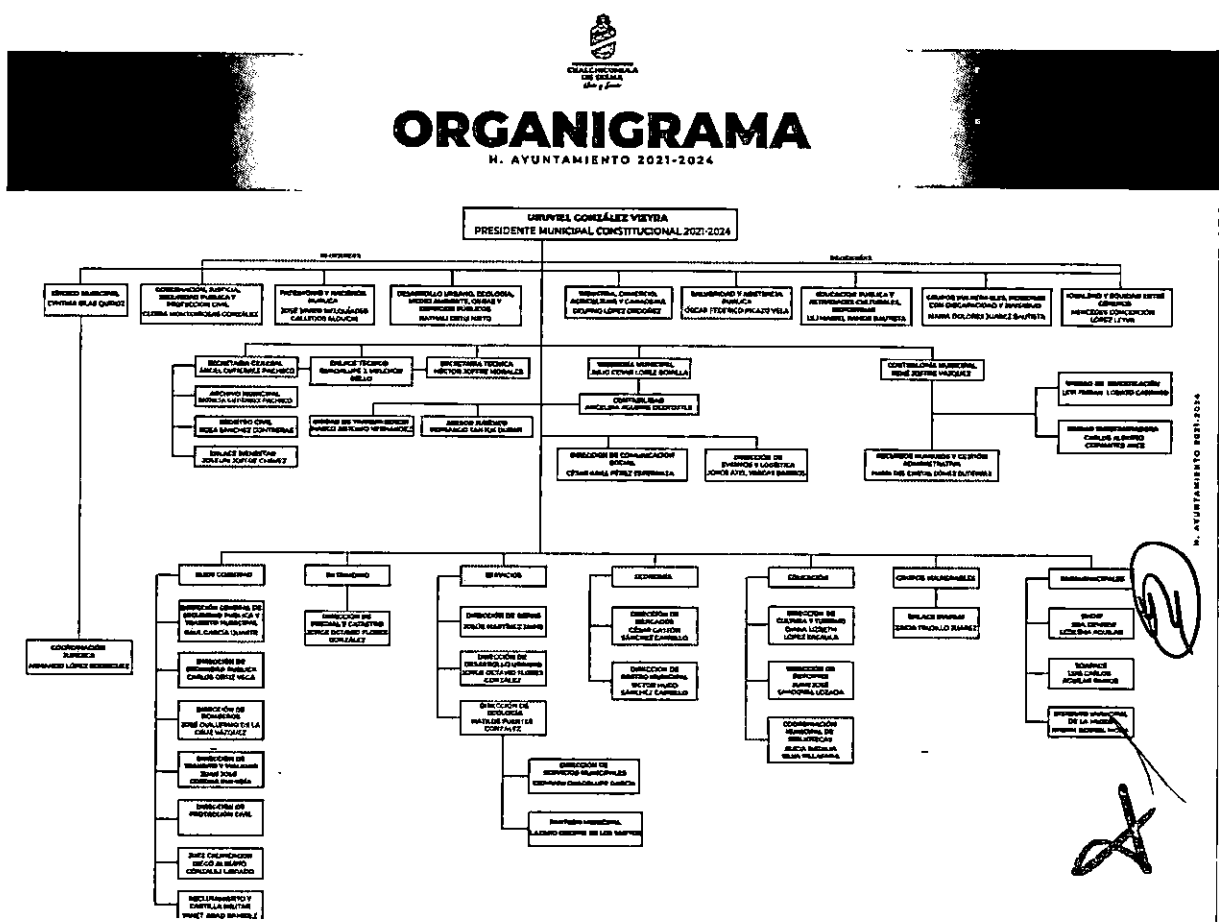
CHALCHICOMULA DE SESMA

ORGANIGRAMA
H. AYUNTAMIENTO 2021-2024

URIYEL GONZÁLEZ VIEYRA
PRESIDENTE MUNICIPAL CONSTITUCIONAL 2021-2024

REGIDORES

SÍNDICO MUNICIPAL
CYNTHIA BLAS QUIROZ

GOBERNACIÓN, JUSTICIA, SEGURIDAD PÚBLICA Y PROTECCIÓN CIVIL
GLORIA MONTEROSAS GONZÁLEZ

PATRIMONIO Y HACIENDA PÚBLICA
JOSÉ MARIO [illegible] GALLEGOS ALDUCIN

DESARROLLO URBANO, ECOLOGÍA, MEDIO AMBIENTE, OBRAS Y SERVICIOS PÚBLICOS
RAFAEL CRUZ NIETO

INDUSTRIA, COMERCIO, AGRICULTURA Y GANADERÍA
DELFINO LÓPEZ ORDÓÑEZ

SALUBRIDAD Y ASISTENCIA PÚBLICA
ÓSCAR FEDERICO PICAZO VELA

EDUCACIÓN PÚBLICA Y ACTIVIDADES CULTURALES, DEPORTIVAS
LILI MABEL RAMOS BAUTISTA

GRUPOS VULNERABLES, PERSONAS CON DISCAPACIDAD Y JUVENTUD
MARÍA DOLORES JUÁREZ BAUTISTA

IGUALDAD Y EQUIDAD ENTRE GÉNEROS
MERCEDES CONCEPCIÓN LÓPEZ LEYVA

SECRETARÍA GENERAL
ÁNGEL GUTIÉRREZ PACHECO

ENLACE TÉCNICO
GUADALUPE I. MELCHOR MELLO

SECRETARÍA TÉCNICA
HÉCTOR JOFFRE MORALES

TESORERÍA MUNICIPAL
JULIO CÉSAR LÓPEZ BONILLA

CONTRALORÍA MUNICIPAL
RENÉ JOFFRE VÁZQUEZ

ARCHIVO MUNICIPAL
PATRICIA GUTIÉRREZ PACHECO

REGISTRO CIVIL
ROSA SÁNCHEZ CONTRERAS

ENLACE INDIGENA
JOSE LUIS JOFFRE CHÁVEZ

UNIDAD DE TRANSPARENCIA
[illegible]

ASESOR JURÍDICO
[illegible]

CONTABILIDAD
ANGELINA AGUIRRE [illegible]

DIRECCIÓN DE COMUNICACIÓN SOCIAL
CÉSAR RAÚL PÉREZ ESPERANZA

DIRECCIÓN DE EVENTOS Y LOGÍSTICA
JORGE AXEL VARGAS BARRIOS

RECURSOS HUMANOS Y GESTIÓN ADMINISTRATIVA
MARÍA DEL CARMEN GÓMEZ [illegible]

UNIDAD DE INVESTIGACIÓN
LEVI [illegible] LOBATO CARRASCO

UNIDAD SUBSTANCIADORA
CARLOS ALBERTO CERVANTES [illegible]

COORDINACIÓN JURÍDICA
ARMANDO LÓPEZ RODRÍGUEZ

BUEN GOBIERNO

DIRECCIÓN GENERAL DE SEGURIDAD PÚBLICA Y TRÁNSITO MUNICIPAL
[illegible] GARCÍA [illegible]

DIRECCIÓN DE SEGURIDAD PÚBLICA
CARLOS ORTIZ VEGA

DIRECCIÓN DE BOMBEROS
JOSÉ GUILLERMO DE LA CRUZ VÁZQUEZ

DIRECCIÓN DE TRÁNSITO Y VIALIDAD
JUAN JOSÉ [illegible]

DIRECCIÓN DE PROTECCIÓN CIVIL

JUEZ CALIFICADOR
DIEGO ALBERTO GONZÁLEZ LIBRADO

RECLUTAMIENTO Y CARTILLA MILITAR
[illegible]

EN TERRENO

DIRECCIÓN DE PREDIAL Y CATASTRO
JORGE OCTAVIO FLORES GONZÁLEZ

SERVICIOS

DIRECCIÓN DE OBRAS
JORGE MARTÍNEZ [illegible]

DIRECCIÓN DE DESARROLLO URBANO
JORGE OCTAVIO FLORES GONZÁLEZ

DIRECCIÓN DE ECOLOGÍA
MATILDE PUERTES CORTAVIZ

DIRECCIÓN DE SERVICIOS MUNICIPALES
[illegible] GUADALUPE GARCÍA

PANTEÓN MUNICIPAL
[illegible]

ECONOMÍA

DIRECCIÓN DE MERCADOS
CÉSAR GASTÓN SÁNCHEZ CARRILLO

DIRECCIÓN DE RASTRO MUNICIPAL
VÍCTOR HUGO SÁNCHEZ CARRILLO

EDUCACIÓN

DIRECCIÓN DE CULTURA Y TURISMO
DIANA LIZBETH LÓPEZ ESCALA

DIRECCIÓN DE DEPORTES
JUAN JOSÉ SANDOVAL LOZADA

COORDINACIÓN MUNICIPAL DE BIBLIOTECAS
ALICIA NATALIA SILVA VILLAFAÑA

GRUPOS VULNERABLES

ENLACE BIENESTAR
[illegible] TRUJILLO JUÁREZ

PARAMUNICIPALES

SMDIF
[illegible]

SOAPACS
LUIS CARLOS AGUILAR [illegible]

INSTITUTO MUNICIPAL DE LA MUJER
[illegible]

H. AYUNTAMIENTO 2021-2024